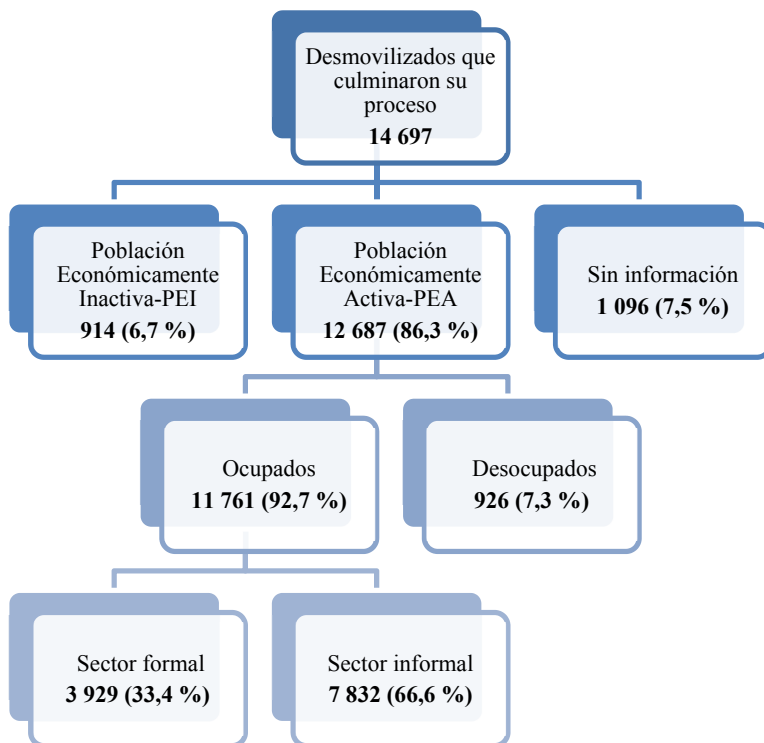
Desmovilizados que culminaron su proceso
**14 697**

Población Económicamente Inactiva-PEI
**914 (6,7 %)**

Población Económicamente Activa-PEA
**12 687 (86,3 %)**

Sin información
**1 096 (7,5 %)**

Ocupados
**11 761 (92,7 %)**

Desocupados
**926 (7,3 %)**

Sector formal
**3 929 (33,4 %)**

Sector informal
**7 832 (66,6 %)**